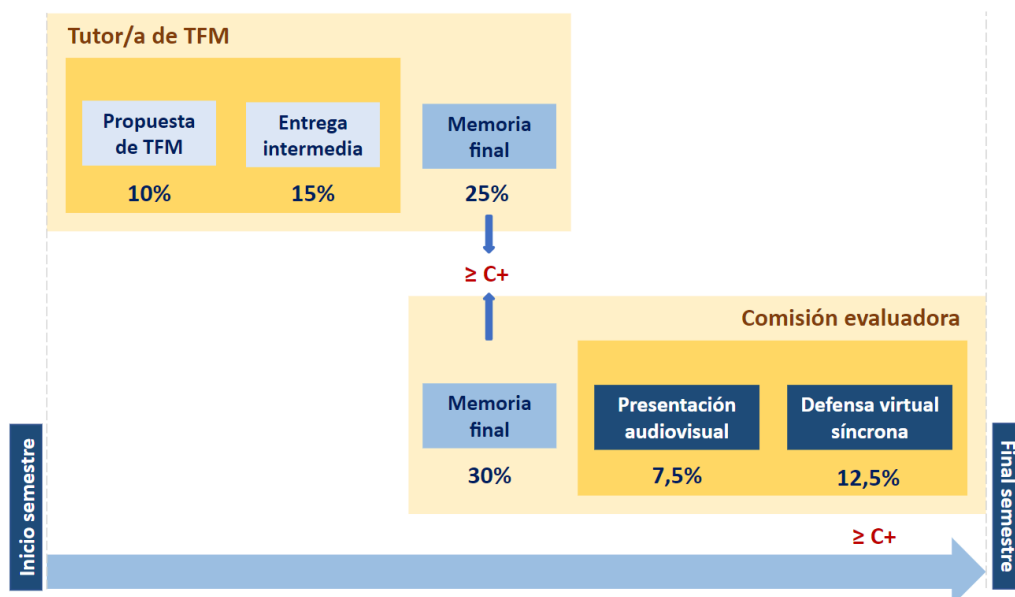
Tutor/a de TFM

Propuesta de TFM

10%

Entrega intermedia

15%

Memoria final

25%

≥ C+

Comisión evaluadora

Memoria final

30%

Presentación audiovisual

7,5%

Defensa virtual síncrona

12,5%

≥ C+

Inicio semestre

Final semestre